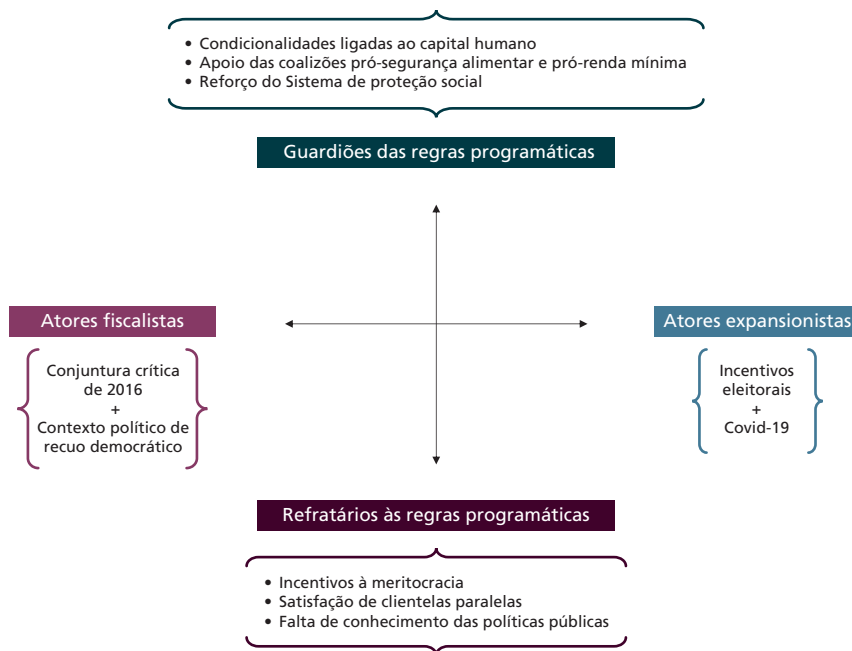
• Condicionalidades ligadas ao capital humano
• Apoio das coalizões pró-segurança alimentar e pró-renda mínima
• Reforço do Sistema de proteção social

Guardiões das regras programáticas

Atores fiscalistas

Conjuntura crítica de 2016
+
Contexto político de recuo democrático

Atores expansionistas

Incentivos eleitorais
+
Covid-19

Refratários às regras programáticas

• Incentivos à meritocracia
• Satisfação de clientelas paralelas
• Falta de conhecimento das políticas públicas